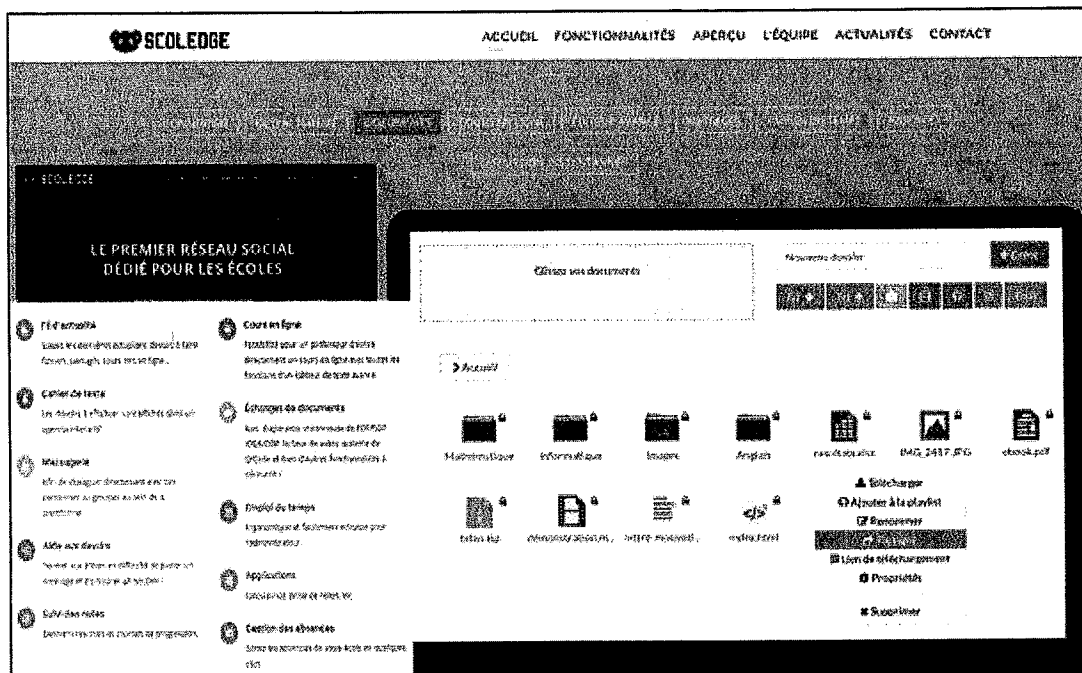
SCOLEDGE

ACCUEIL FONCTIONNALITÉS APERÇU L'ÉQUIPE ACTUALITÉS CONTACT

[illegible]

SCOLEDGE

LE PREMIER RÉSEAU SOCIAL DÉDIÉ POUR LES ÉCOLES

Fil d'actualité
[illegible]

Cahier de texte
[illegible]

Messagerie
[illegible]

Aide aux devoirs
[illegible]

Suivi des notes
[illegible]

Cours en ligne
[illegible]

Échange de documents
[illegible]

Emploi du temps
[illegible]

Applications
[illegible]

Gestion des absences
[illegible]

Glissez vos documents

Nouveau dossier

+ Créer

> Accueil

Mathématiques

Informatique

Images

Anglais

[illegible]

IMG_2437.JPG

ebook.pdf

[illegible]

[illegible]

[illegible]

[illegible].html

Télécharger
Ajouter à la playlist
Renommer
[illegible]
Lien de téléchargement
Propriétés
Supprimer